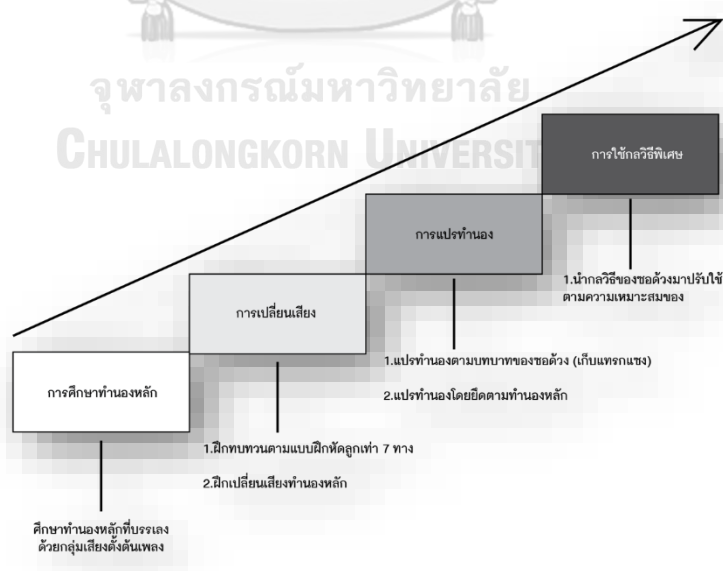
จุฬาลงกรณ์มหาวิทยาลัย
CHULALONGKORN UNIVERSITY

การใช้กลวิธีพิเศษ

การแปรทำนอง

1.นำกลวิธีของซอด้วงมาปรับใช้ตามความเหมาะสมของ

การเปลี่ยนเสียง

1.แปรทำนองตามบทบาทของซอด้วง (เก็บแทรกแซง)

2.แปรทำนองโดยยึดตามทำนองหลัก

การศึกษาทำนองหลัก

1.ฝึกทบทวนตามแบบฝึกหัดลูกเท่า 7 ทาง

2.ฝึกเปลี่ยนเสียงทำนองหลัก

ศึกษาทำนองหลักที่บรรเลงด้วยกลุ่มเสียงดั้งต้นเพลง